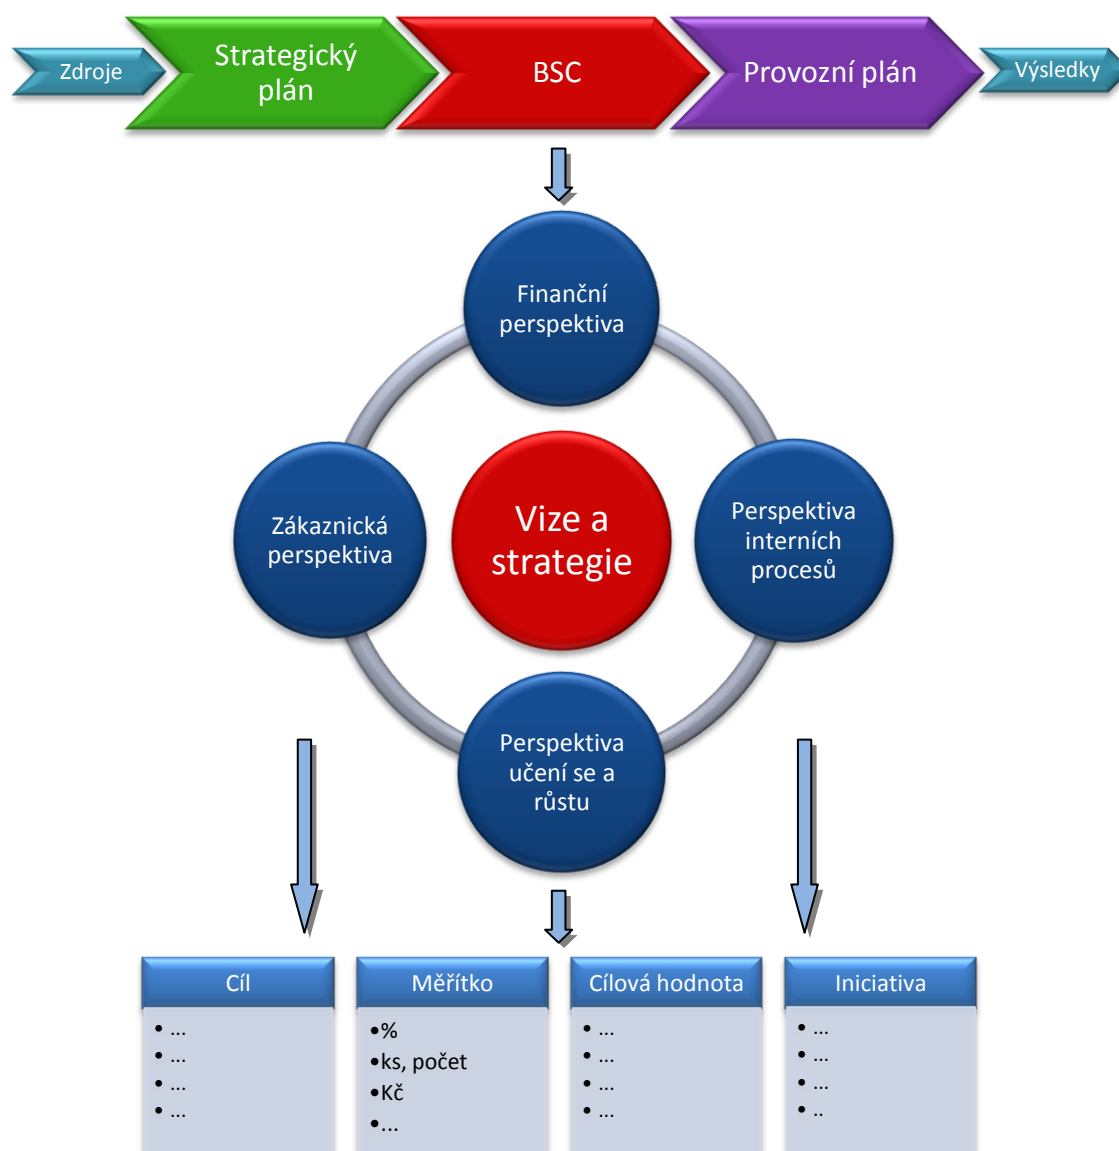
Zdroje

Strategický plán

BSC

Provozní plán

Výsledky

Finanční perspektiva

Zákaznická perspektiva

Vize a strategie

Perspektiva interních procesů

Perspektiva učení se a růstu

Cíl
• …
• …
• …
• …

Měřítko
•%
•ks, počet
•Kč
•…

Cílová hodnota
• …
• …
• …
• …

Iniciativa
• …
• …
• …
• ..